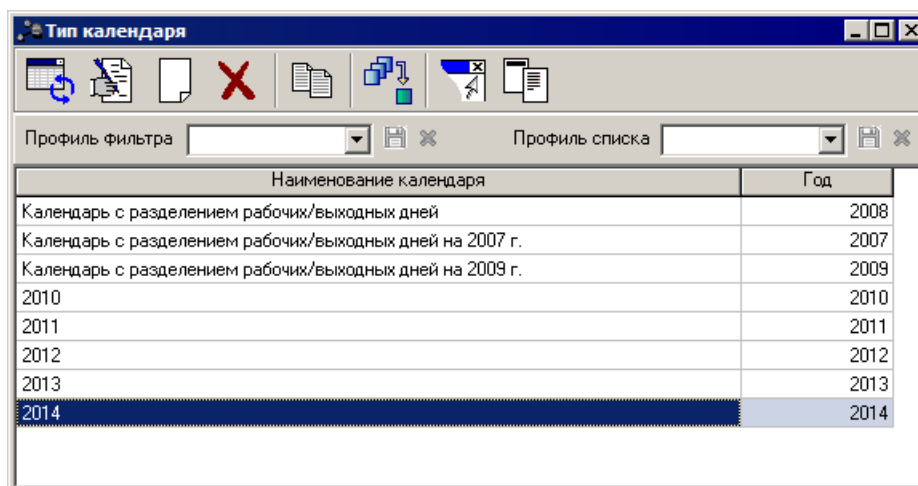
Тип календаря

Профиль фильтра

Профиль списка

| Наименование календаря | Год |
|---|---|
| Календарь с разделением рабочих/выходных дней | 2008 |
| Календарь с разделением рабочих/выходных дней на 2007 г. | 2007 |
| Календарь с разделением рабочих/выходных дней на 2009 г. | 2009 |
| 2010 | 2010 |
| 2011 | 2011 |
| 2012 | 2012 |
| 2013 | 2013 |
| 2014 | 2014 |